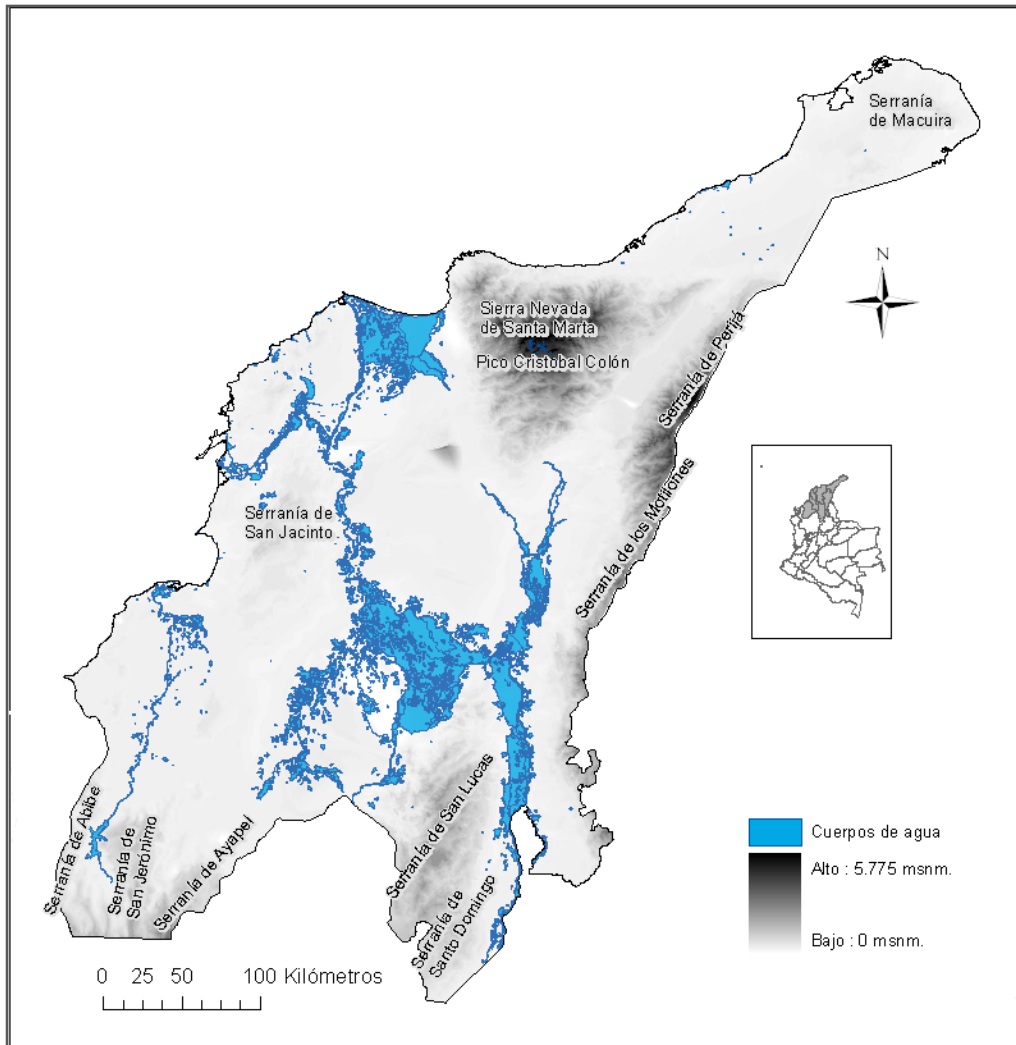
Serranía de Macuira

N

Sierra Nevada de Santa Marta

Pico Cristobal Colón

Serranía de Perijá

Serranía de los Motilones

Serranía de San Jacinto

Serranía de Abibe

Serranía de San Jerónimo

Serranía de Ayapel

Serranía de San Lucas

Serranía de Santo Domingo

Cuerpos de agua

Alto : 5.775 msnm.

Bajo : 0 msnm.

0 25 50 100 Kilómetros